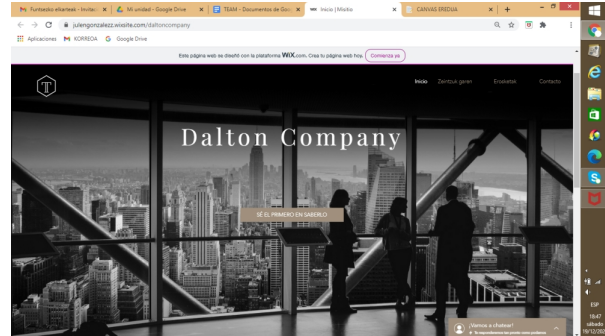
Funtsezko elkarteak - Invitaci... × Mi unidad - Google Drive × TEAM - Documentos de Goo... × Inicio | Misitio × CANVAS EREDUA × +

julengonzalezz.wixsite.com/daltoncompany

Aplicaciones KORREOA Google Drive

Esta página web se diseñó con la plataforma WIX.com. Crea tu página web hoy. Comienza ya

Inicio Zeintzuk garen Erosketak Contacto

Dalton Company

SÉ EL PRIMERO EN SABERLO

¡Vamos a chatear!

ESP
18:47
sábado
19/12/20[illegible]